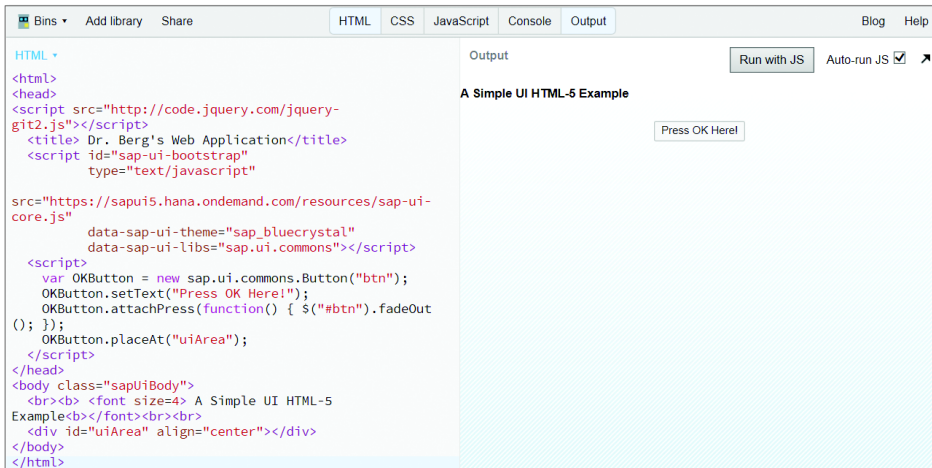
Bins ▾ Add library Share

HTML CSS JavaScript Console Output

Blog Help

HTML ▾

<html>
<head>
<script src="http://code.jquery.com/jquery-git2.js"></script>
<title> Dr. Berg's Web Application</title>
<script id="sap-ui-bootstrap"
type="text/javascript"

src="https://sapui5.hana.ondemand.com/resources/sap-ui-core.js"
data-sap-ui-theme="sap_bluecrystal"
data-sap-ui-libs="sap.ui.commons"></script>
<script>
var OKButton = new sap.ui.commons.Button("btn");
OKButton.setText("Press OK Here!");
OKButton.attachPress(function() { $("#btn").fadeOut(); });
OKButton.placeAt("uiArea");
</script>
</head>
<body class="sapUiBody">
<br><b> <font size=4> A Simple UI HTML-5 Example<b></font><br><br>
<div id="uiArea" align="center"></div>
</body>
</html>

Output

Run with JS

Auto-run JS ☑

A Simple UI HTML-5 Example

Press OK Here!